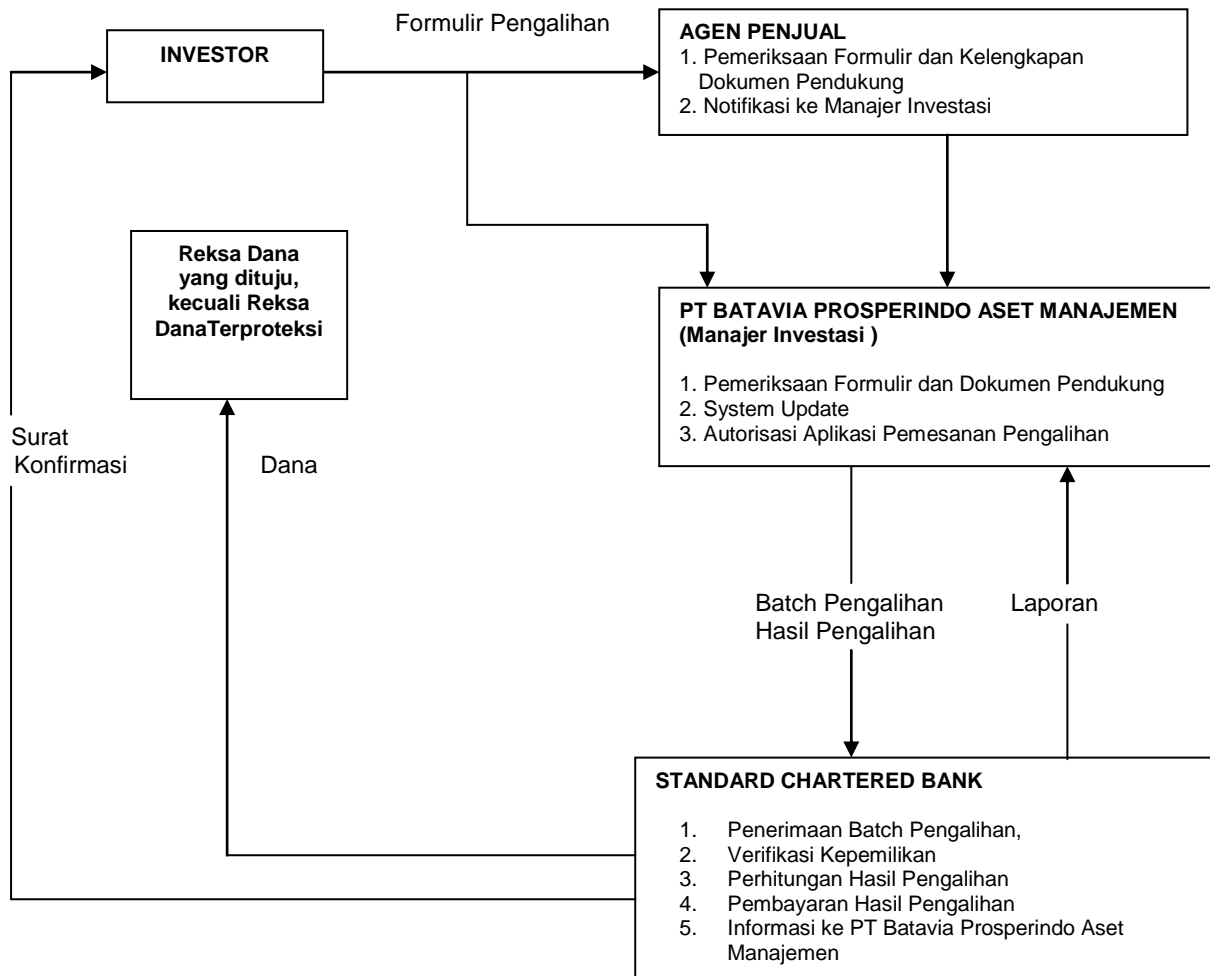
INVESTOR

Formulir Pengalihan

AGEN PENJUAL
1. Pemeriksaan Formulir dan Kelengkapan Dokumen Pendukung
2. Notifikasi ke Manajer Investasi

Reksa Dana yang dituju, kecuali Reksa DanaTerproteksi

PT BATAVIA PROSPERINDO ASET MANAJEMEN (Manajer Investasi )

1. Pemeriksaan Formulir dan Dokumen Pendukung
2. System Update
3. Autorisasi Aplikasi Pemesanan Pengalihan

Surat Konfirmasi

Dana

Batch Pengalihan
Hasil Pengalihan

Laporan

STANDARD CHARTERED BANK

1. Penerimaan Batch Pengalihan,
2. Verifikasi Kepemilikan
3. Perhitungan Hasil Pengalihan
4. Pembayaran Hasil Pengalihan
5. Informasi ke PT Batavia Prosperindo Aset Manajemen